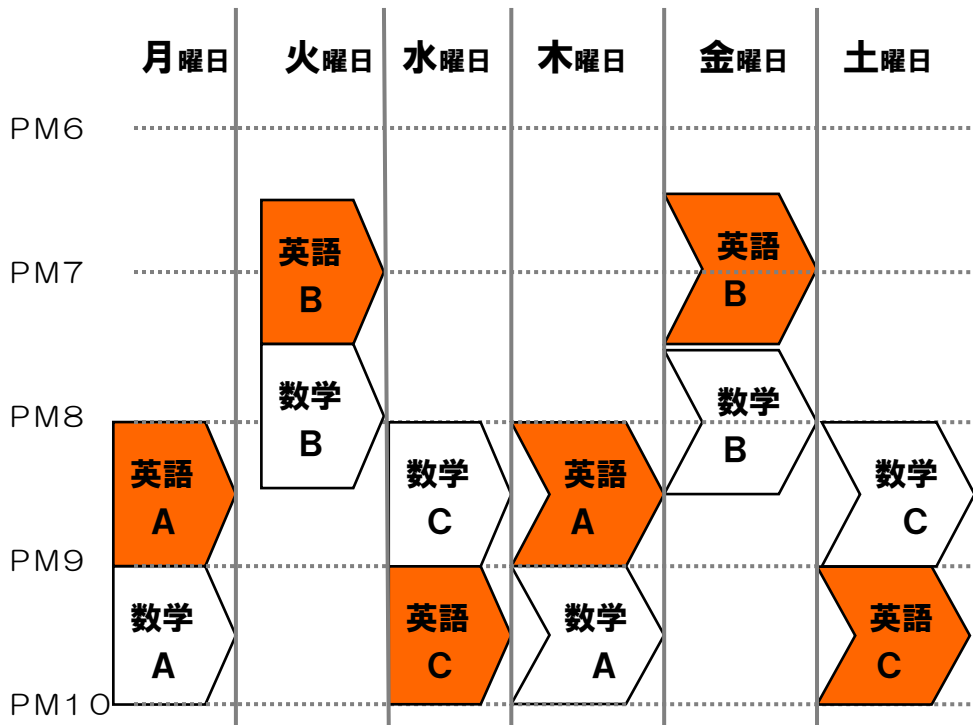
| | 月曜日 | 火曜日 | 水曜日 | 木曜日 | 金曜日 | 土曜日 |
|---|---|---|---|---|---|---|
| PM6 | | | | | | |
| PM7 | | 英語 B | | | 英語 B | |
| PM8 | 英語 A | 数学 B | 数学 C | 英語 A | 数学 B | 数学 C |
| PM9 | 数学 A | | 英語 C | 数学 A | | 英語 C |
| PM10 | | | | | | |